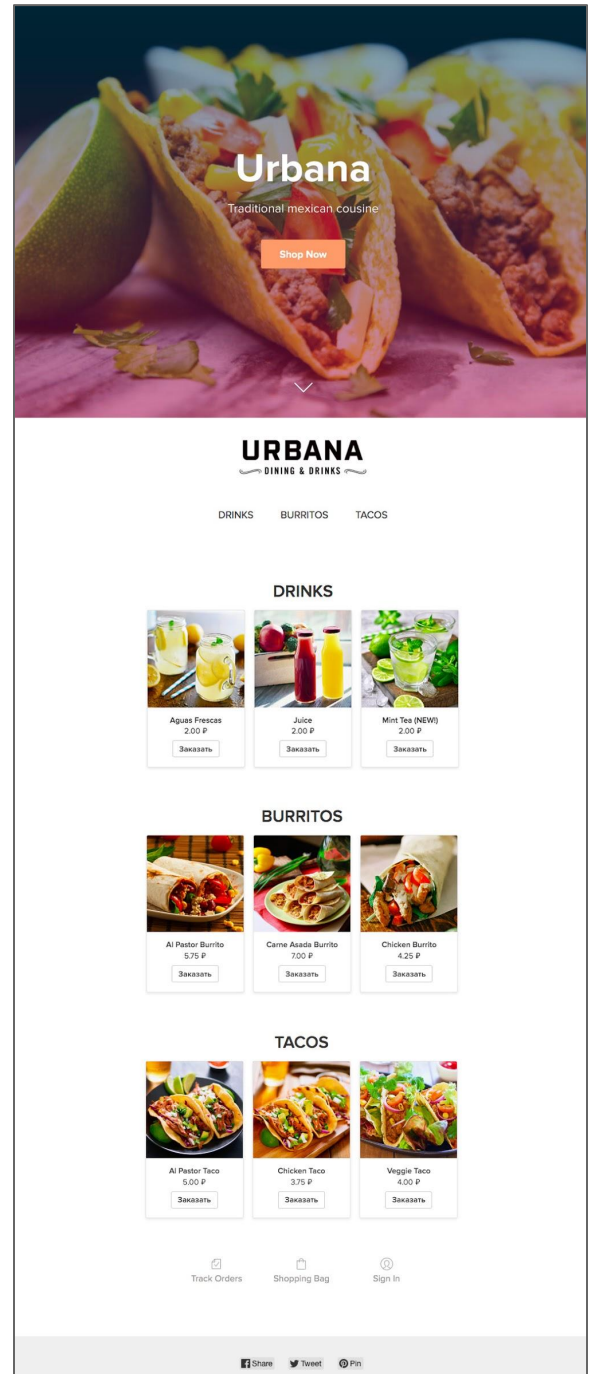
Urbana

Traditional mexican cousine

Shop Now

URBANA
DINING & DRINKS

DRINKS BURRITOS TACOS

DRINKS

Aguas Frescas
2.00 ₽
Заказать

Juice
2.00 ₽
Заказать

Mint Tea (NEW!)
2.00 ₽
Заказать

BURRITOS

Al Pastor Burrito
5.75 ₽
Заказать

Carne Asada Burrito
7.00 ₽
Заказать

Chicken Burrito
4.25 ₽
Заказать

TACOS

Al Pastor Taco
5.00 ₽
Заказать

Chicken Taco
3.75 ₽
Заказать

Veggie Taco
4.00 ₽
Заказать

Track Orders Shopping Bag Sign In

Share Tweet Pin